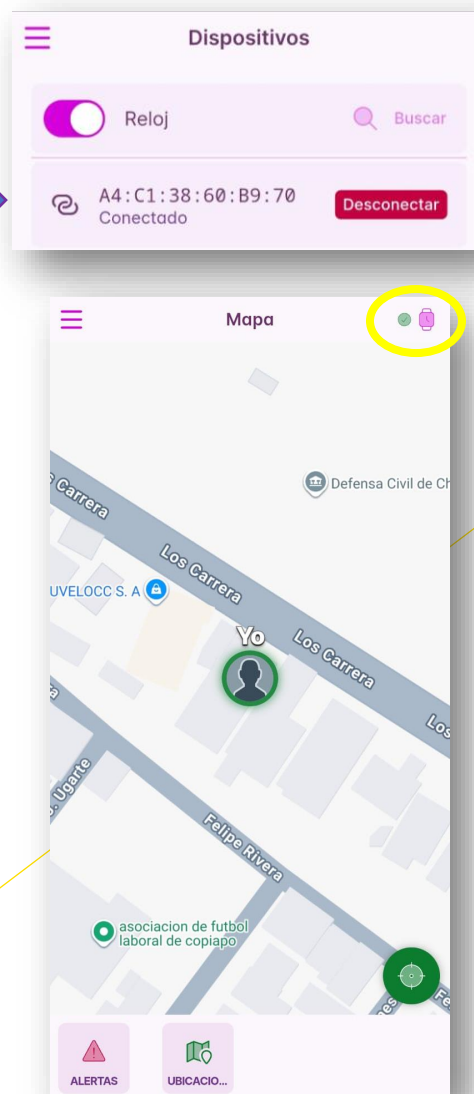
Dispositivos

Reloj

Buscar

A4:C1:38:60:B9:70
Conectado

Desconectar

Mapa

Defensa Civil de Ch

Carrera

Los Carrera

UVELOCC S. A

Yo

Los Carrera

Los

Ugarte

Felipe Rivera

asociacion de futbol laboral de copiapo

ALERTAS

UBICACIO...